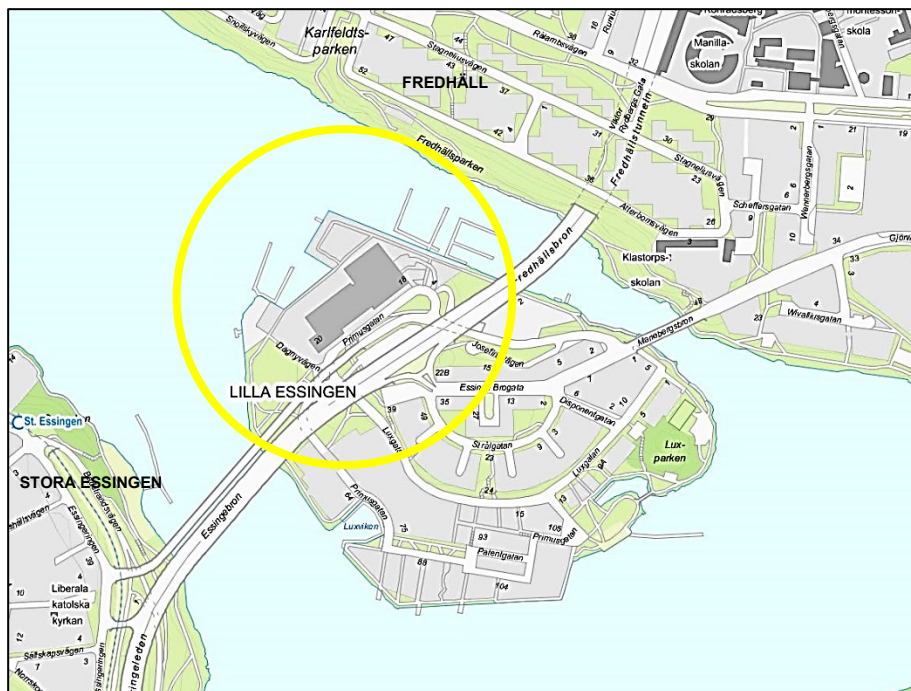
Karlfeldts-
parken

FREDHÄLL

Manilla-
skolan

Montessori-
skola

Snoilskyvägen

Råambsvägen

Stagneliusvägen

Fredhällsparken

Fredhällstunneln

Viktor Rydbergs Gata

Stagneliusvägen

Atterbomsvägen

Schefflersgatan

Wennerbergsgatan

Klastorps-
skolan

Fredhällsbron

Wivallsgatan

Marieborgsbron

Primusgatan

Dagnyvägen

Josefinavägen

LILLA ESSINGEN

Essinge Brogata

Disponentgatan

St. Essingen

Strålgatan

Lux-
parken

Luxgatan

STORA ESSINGEN

Essingebron

Primusgatan

Luxviken

Patentgatan

Liberala
katolska
kyrkan

Sällskapsvägen

Essingeleden

Essingeringen

Bergsgårdsvägen

Görväln

47 52 44 43 37 42 4 1 31 30 29 26 23 21 19 2 6 10 3 34 33 23 20 18 22B 15 5 2 7 35 13 2 1 6 10 5 39 49 23 9 24 15 105 13 94 93 88 104 64 75 10 3 7 16 8 36